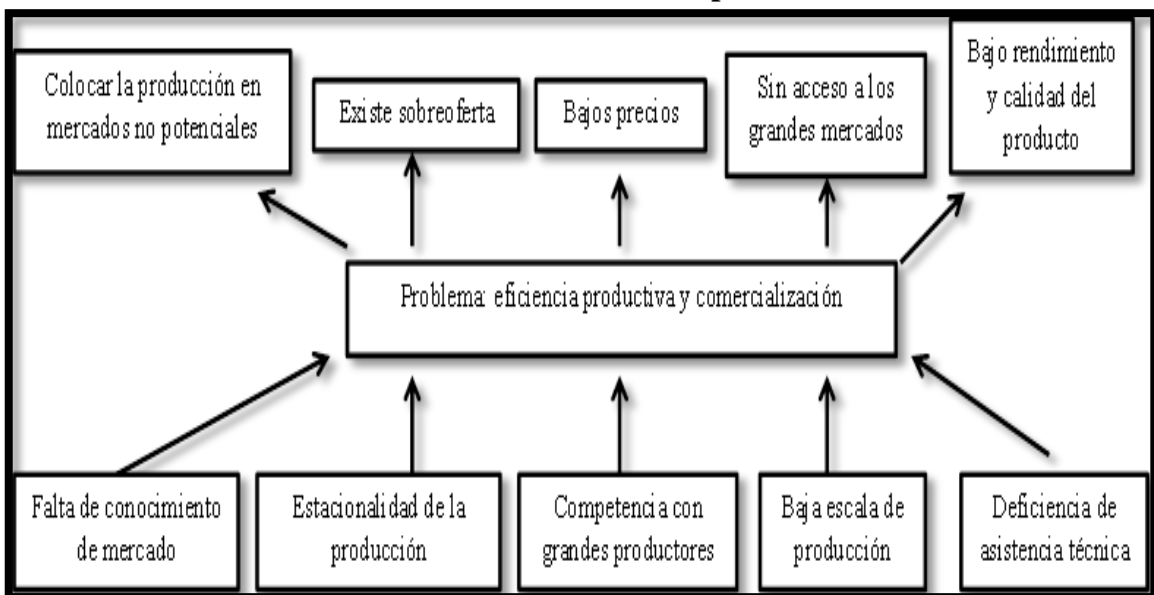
Colocar la producción en mercados no potenciales

Existe sobreoferta

Bajos precios

Sin acceso a los grandes mercados

Bajo rendimiento y calidad del producto

Problema: eficiencia productiva y comercialización

Falta de conocimiento de mercado

Estacionalidad de la producción

Competencia con grandes productores

Baja escala de producción

Deficiencia de asistencia técnica